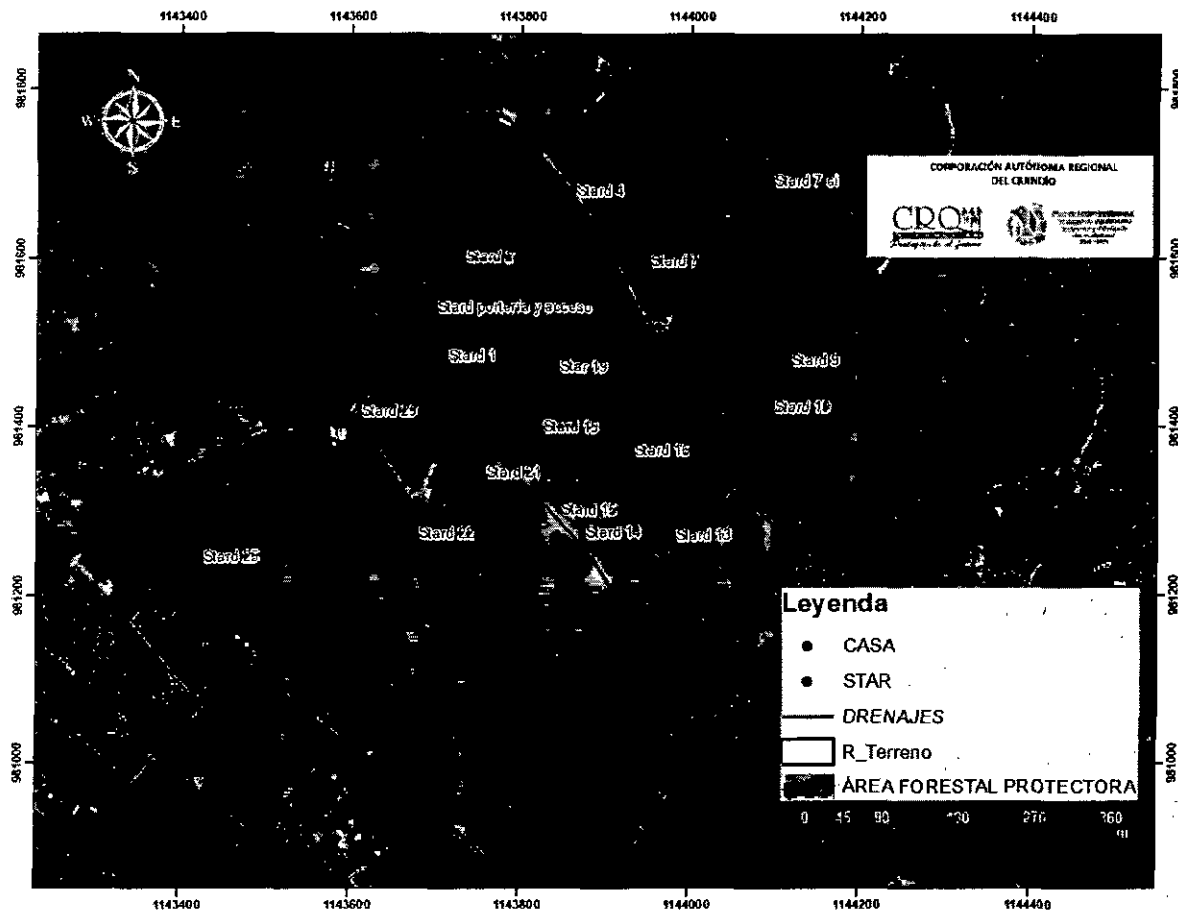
1143400 1143600 1143800 1144000 1144200 1144400

981800 981600 981400 981200 981000

N
W E
S

CORPORACIÓN AUTÓNOMA REGIONAL DEL QUINDÍO

CRQ

Stand 4
Stand 7 ci
Stand 8
Stand 7
Stand porteria y acceso
Stand 1
Star 19
Stand 9
Stand 20
Stand 10
Stand 15
Stand 16
Stand 21
Stand 15
Stand 22
Stand 14
Stand 13
Stand 25

Leyenda
CASA
STAR
DRENAJES
R_Terreno
ÁREA FORESTAL PROTECTORA
0 45 90 180 270 360
m

981800 981600 981400 981200 981000

1143400 1143600 1143800 1144000 1144200 1144400